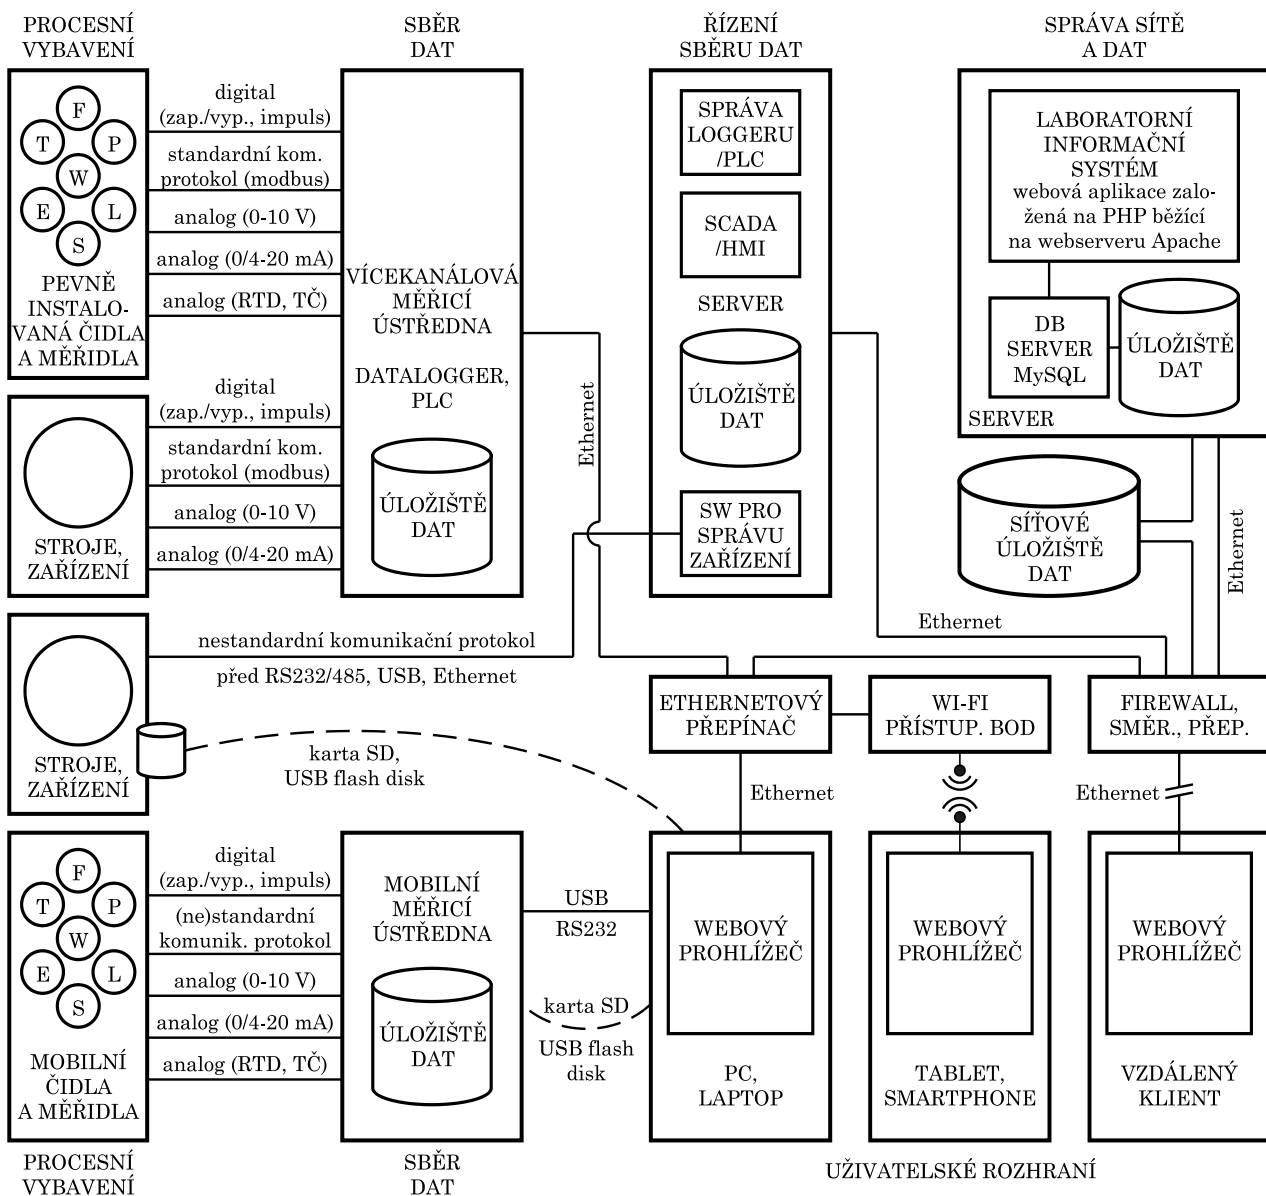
PROCESNÍ VYBAVENÍ

SBĚR DAT

ŘÍZENÍ SBĚRU DAT

SPRÁVA SÍTĚ A DAT

F
T
P
W
E
L
S

PEVNĚ INSTALOVANÁ ČIDLA A MĚŘIDLA

digital (zap./vyp., impuls)
standardní kom. protokol (modbus)
analog (0-10 V)
analog (0/4-20 mA)
analog (RTD, TČ)

VÍCEKANÁLOVÁ MĚŘICÍ ÚSTŘEDNA

DATALOGGER, PLC

ÚLOŽIŠTĚ DAT

SPRÁVA LOGGERU /PLC

SCADA /HMI

SERVER

ÚLOŽIŠTĚ DAT

SW PRO SPRÁVU ZAŘÍZENÍ

LABORATORNÍ INFORMAČNÍ SYSTÉM
webová aplikace založená na PHP běžící na webserveru Apache

DB SERVER MySQL

ÚLOŽIŠTĚ DAT

SERVER

digital (zap./vyp., impuls)
standardní kom. protokol (modbus)
analog (0-10 V)
analog (0/4-20 mA)

STROJE, ZAŘÍZENÍ

Ethernet

SÍŤOVÉ ÚLOŽIŠTĚ DAT

Ethernet

Ethernet

nestandardní komunikační protokol
před RS232/485, USB, Ethernet

STROJE, ZAŘÍZENÍ

karta SD, USB flash disk

ETHERNETOVÝ PŘEPÍNAČ

WI-FI PŘÍSTUP. BOD

FIREWALL, SMĚR., PŘEP.

Ethernet

Ethernet

F
T
P
W
E
L
S

MOBILNÍ ČIDLA A MĚŘIDLA

digital (zap./vyp., impuls)
(ne)standardní komunik. protokol
analog (0-10 V)
analog (0/4-20 mA)
analog (RTD, TČ)

MOBILNÍ MĚŘICÍ ÚSTŘEDNA

ÚLOŽIŠTĚ DAT

USB
RS232

karta SD
USB flash disk

WEBOVÝ PROHLÍŽEČ

PC, LAPTOP

WEBOVÝ PROHLÍŽEČ

TABLET, SMARTPHONE

WEBOVÝ PROHLÍŽEČ

VZDÁLENÝ KLIENT

PROCESNÍ VYBAVENÍ

SBĚR DAT

UŽIVATELSKÉ ROZHRANÍ